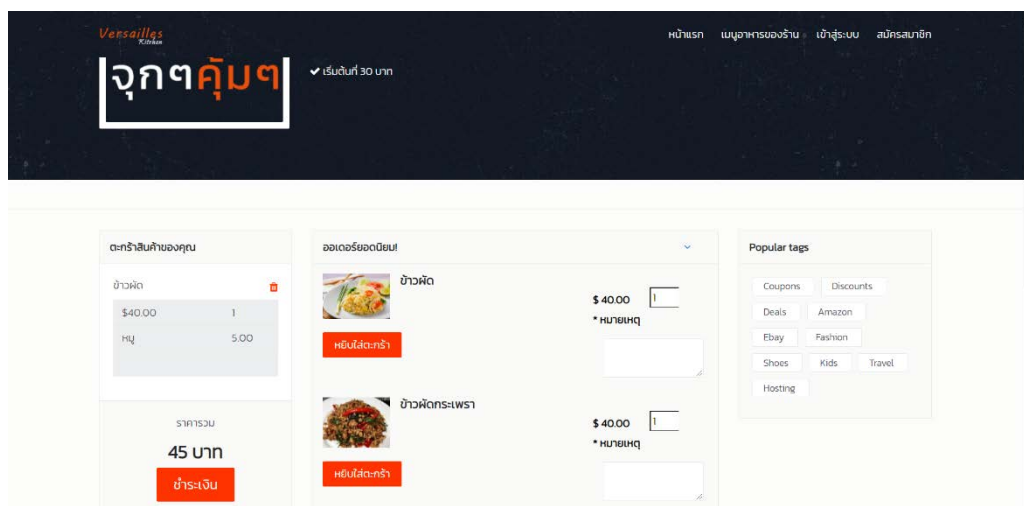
Versailles Kitchen

หน้าแรก เมนูอาหารของร้าน เข้าสู่ระบบ สมัครสมาชิก

จุกๆคุ้มๆ

✔ เริ่มต้นที่ 30 บาท

ตะกร้าสินค้าของคุณ

ข้าวผัด

| $40.00 | 1 |
|---|---|
| หมู | 5.00 |

ราคารวม

45 บาท

ชำระเงิน

ออเดอร์ยอดนิยม!

ข้าวผัด

$ 40.00 1

* หมายเหตุ

หยิบใส่ตะกร้า

ข้าวผัดกระเพรา

$ 40.00 1

* หมายเหตุ

หยิบใส่ตะกร้า

Popular tags

Coupons Discounts Deals Amazon Ebay Fashion Shoes Kids Travel Hosting